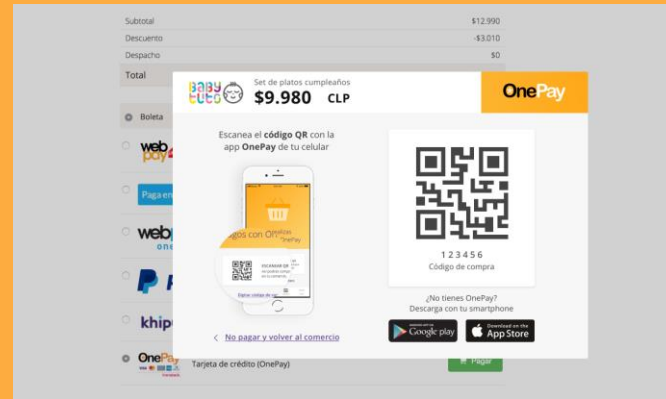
Subtotal $12.990
Descuento -$3.010
Despacho $0
Total

Boleta

webpay

Paga en

webpay one

P

khipu

OnePay

Tarjeta de crédito (OnePay)

Pagar

BABY TUTO

Set de platos cumpleaños
$9.980 CLP

OnePay

Escanea el código QR con la app OnePay de tu celular

Pagos con QR

ESCANEAR QR

123456
Código de compra

< No pagar y volver al comercio

¿No tienes OnePay?
Descarga con tu smartphone

GET IT ON Google play

Download on the App Store